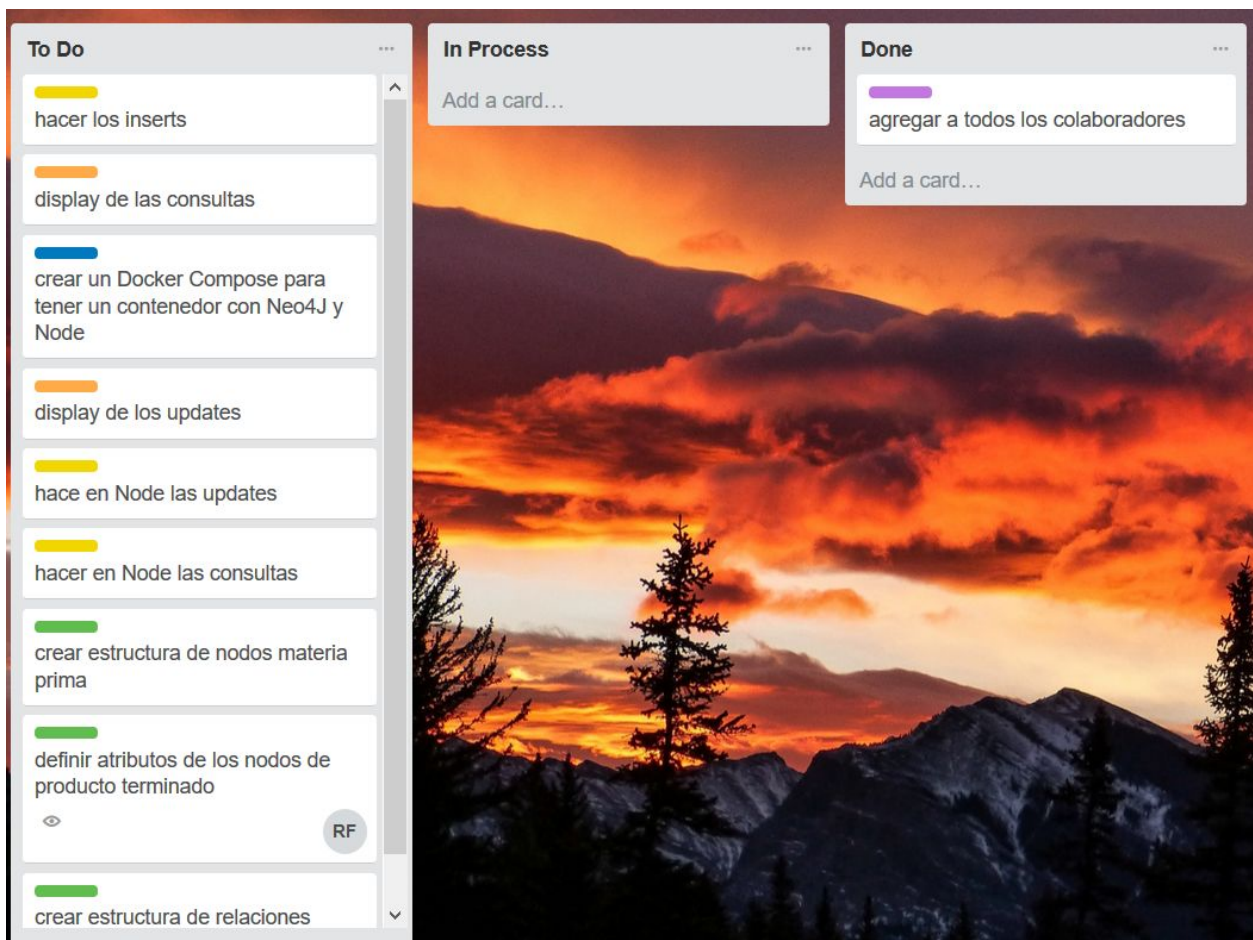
To Do
...

hacer los inserts

display de las consultas

crear un Docker Compose para tener un contenedor con Neo4J y Node

display de los updates

hace en Node las updates

hacer en Node las consultas

crear estructura de nodos materia prima

definir atributos de los nodos de producto terminado

RF

crear estructura de relaciones

In Process
...

Add a card…

Done
...

agregar a todos los colaboradores

Add a card…